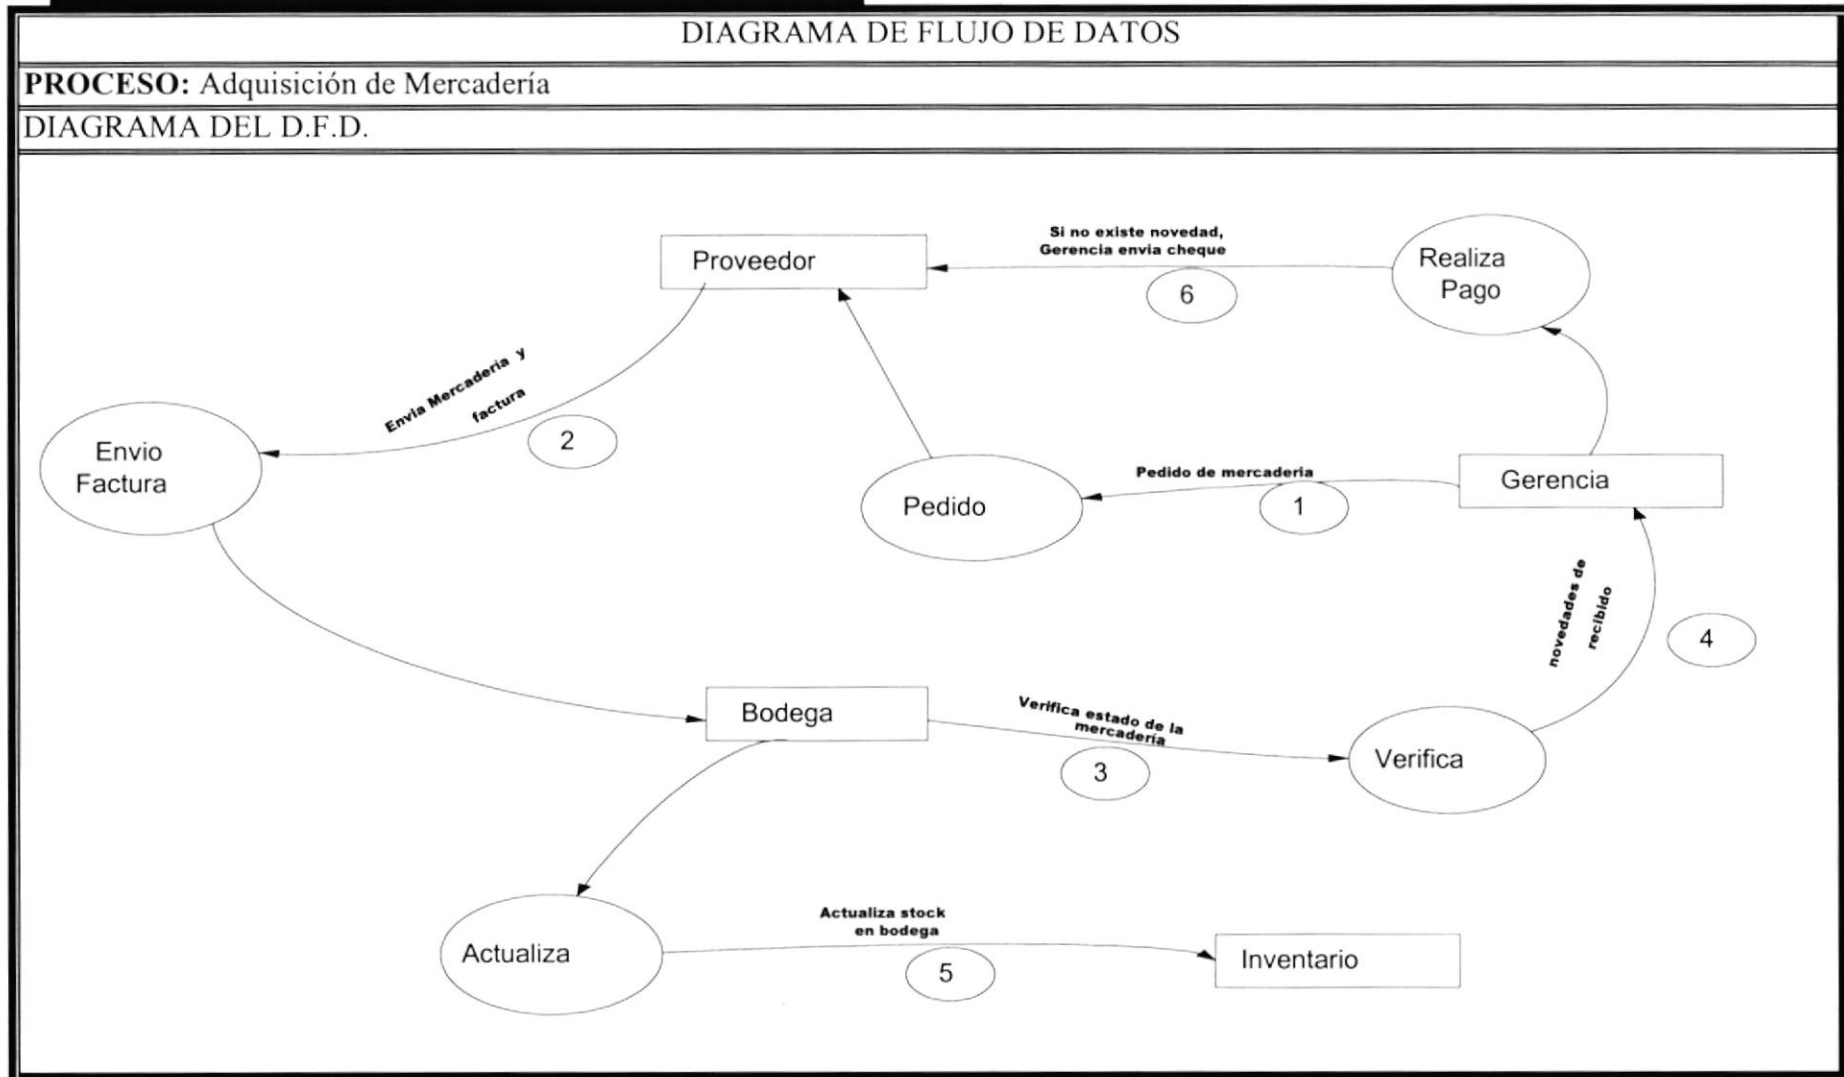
DIAGRAMA DE FLUJO DE DATOS

PROCESO: Adquisición de Mercadería

DIAGRAMA DEL D.F.D.

Proveedor

Si no existe novedad, Gerencia envia cheque

6

Realiza Pago

Envia Mercaderia y factura

2

Envio Factura

Pedido

Pedido de mercaderia

1

Gerencia

novedades de recibido

4

Bodega

Verifica estado de la mercaderia

3

Verifica

Actualiza

Actualiza stock en bodega

5

Inventario